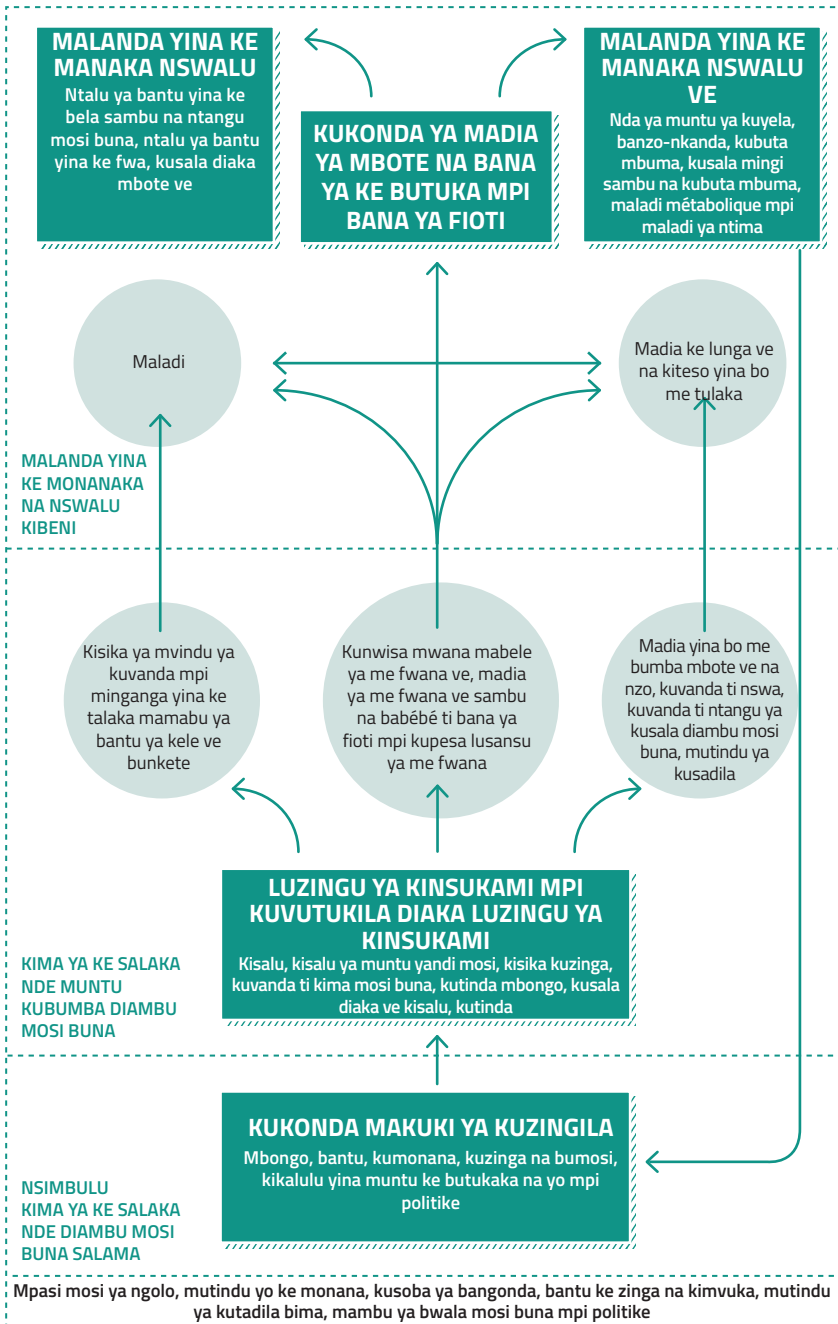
MALANDA YINA KE MANAKA NSWALU

Ntalu ya bantu yina ke bela sambu na ntangu mosi buna, ntalu ya bantu yina ke fwa, kusala diaka mbote ve

KUKONDA YA MADIA YA MBOTE NA BANA YA KE BUTUKA MPI BANA YA FIOTI

MALANDA YINA KE MANAKA NSWALU VE

Nda ya muntu ya kuyela, banzo-nkanda, kubuta mbuma, kusala mingi sambu na kubuta mbuma, maladi métabolique mpi maladi ya ntima

Maladi

Madia ke lunga ve na kiteso yina bo me tulaka

MALANDA YINA KE MONANAKA NA NSWALU KIBENI

Kisika ya mvindu ya kuvanda mpi minganga yina ke talaka mamabu ya bantu ya kele ve bunkete

Kunwisa mwana mabele ya me fwana ve, madia ya me fwana ve sambu na babébé ti bana ya fioti mpi kupesa lusansu ya me fwana

Madia yina bo me bumba mbote ve na nzo, kuvanda ti nswa, kuvanda ti ntangu ya kusala diambu mosi buna, mutindu ya kusadila

LUZINGU YA KINSUKAMI MPI KUVUTUKILA DIAKA LUZINGU YA KINSUKAMI

Kisalu, kisalu ya muntu yandi mosi, kisika kuzinga, kuvanda ti kima mosi buna, kutinda mbongo, kusala diaka ve kisalu, kutinda

KIMA YA KE SALAKA NDE MUNTU KUBUMBA DIAMBU MOSI BUNA

KUKONDA MAKUKI YA KUZINGILA

Mbongo, bantu, kumonana, kuzinga na bumosi, kikalulu yina muntu ke butukaka na yo mpi politike

NSIMBULU KIMA YA KE SALAKA NDE DIAMBU MOSI BUNA SALAMA

Mpasi mosi ya ngolo, mutindu yo ke monana, kusoba ya bangonda, bantu ke zinga na kimvuka, mutindu ya kutadila bima, mambu ya bwala mosi buna mpi politike